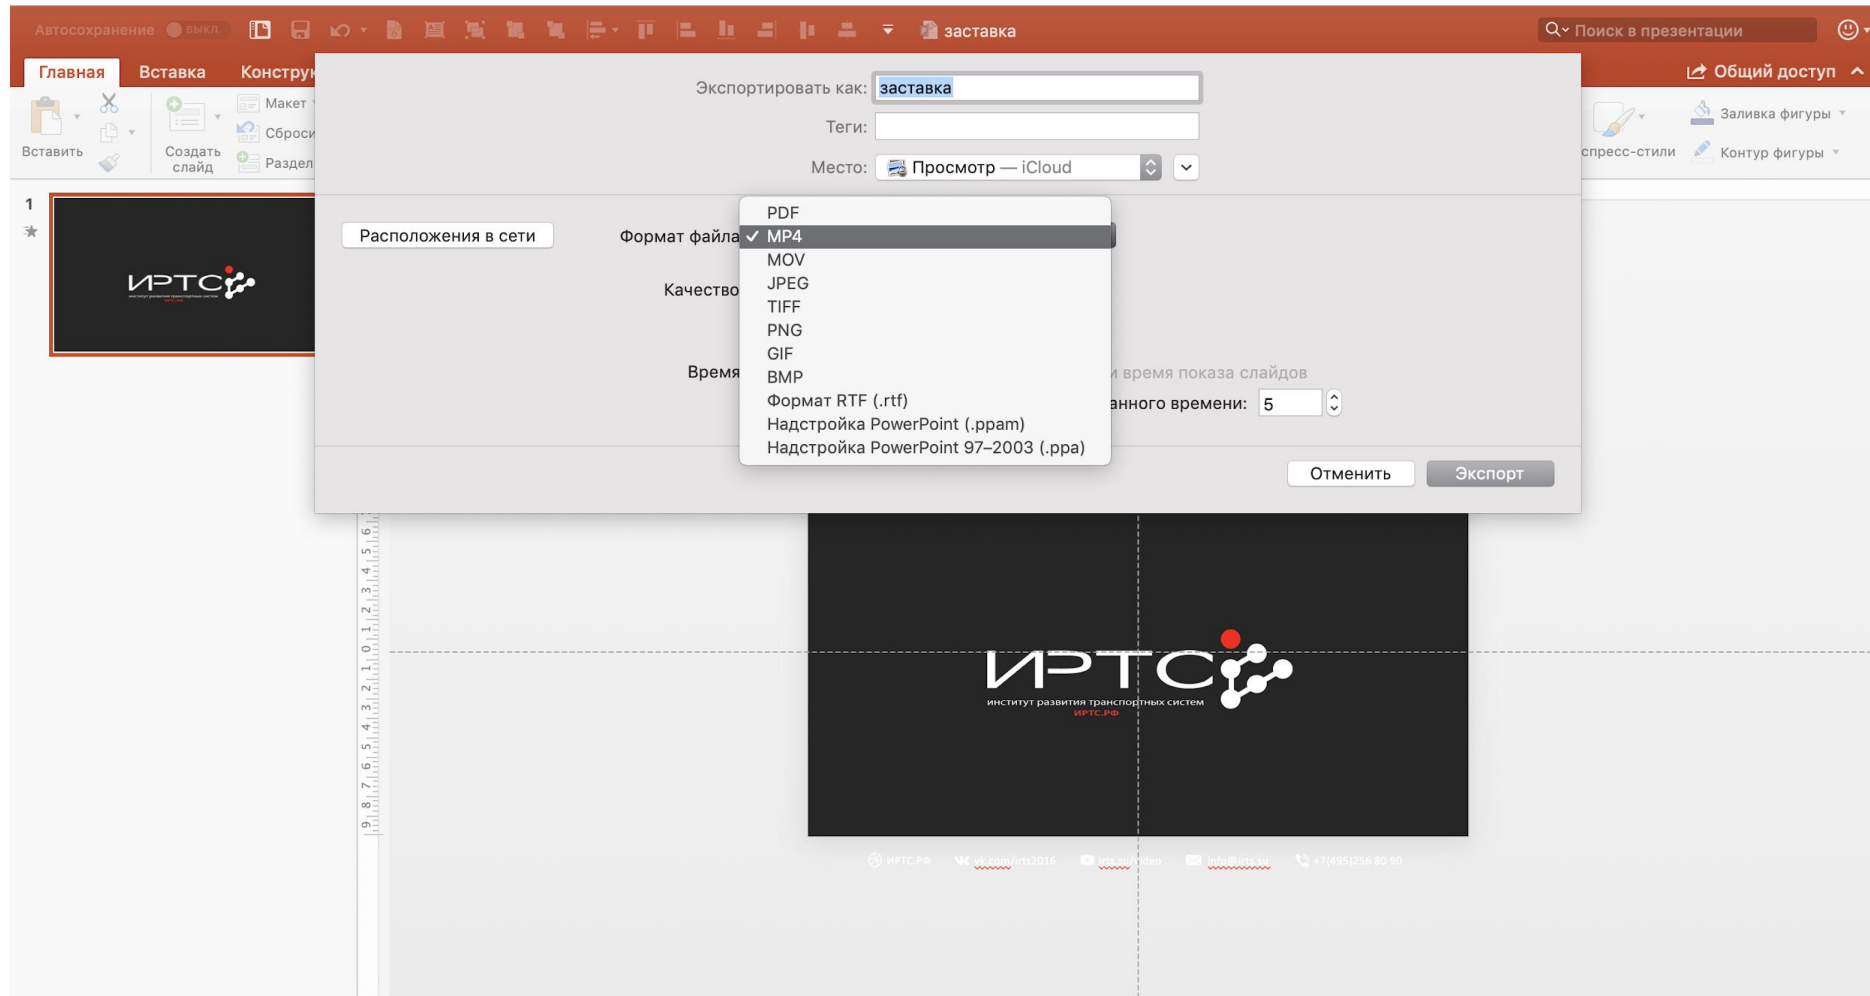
Автосохранение ВЫКЛ. заставка

Поиск в презентации

Главная Вставка Конструк

Общий доступ

Вставить

Создать слайд

Макет

Сброси

Раздел

спресс-стили

Заливка фигуры

Контур фигуры

1

ИРТС

Экспортировать как: заставка

Теги:

Место: Просмотр — iCloud

Расположения в сети

Формат файла

PDF
✓ MP4
MOV
JPEG
TIFF
PNG
GIF
BMP
Формат RTF (.rtf)
Надстройка PowerPoint (.ppam)
Надстройка PowerPoint 97–2003 (.ppa)

Качество

Время

и время показа слайдов

анного времени: 5

Отменить

Экспорт

ИРТС

институт развития транспортных систем

ИРТС.РФ

ИРТС.РФ vk.com/irts2016 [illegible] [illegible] +7(495)256 80 90